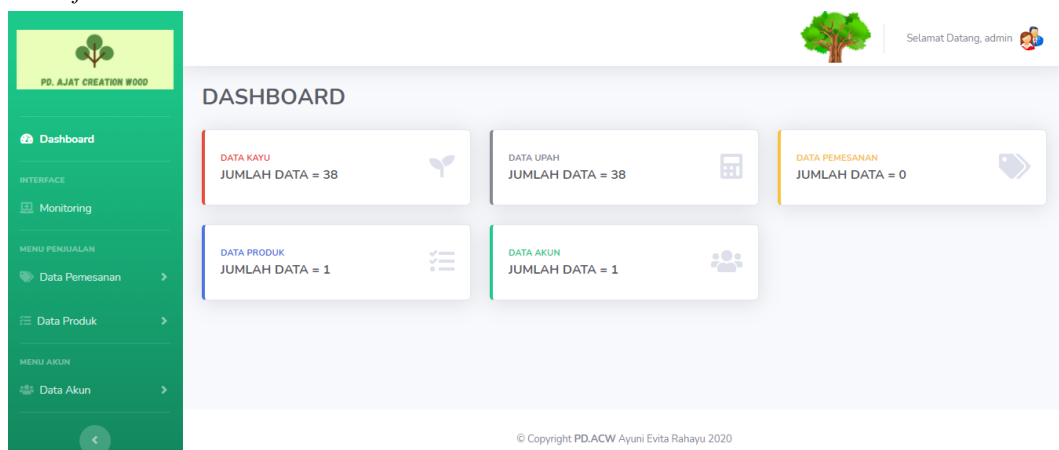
PD. AJAT CREATION WOOD

Dashboard

INTERFACE

Monitoring

MENU PENJUALAN

Data Pemesanan

Data Produk

MENU AKUN

Data Akun

Selamat Datang, admin

DASHBOARD

DATA KAYU
JUMLAH DATA = 38

DATA UPAH
JUMLAH DATA = 38

DATA PEMESANAN
JUMLAH DATA = 0

DATA PRODUK
JUMLAH DATA = 1

DATA AKUN
JUMLAH DATA = 1

© Copyright PD.ACW Ayuni Evita Rahayu 2020